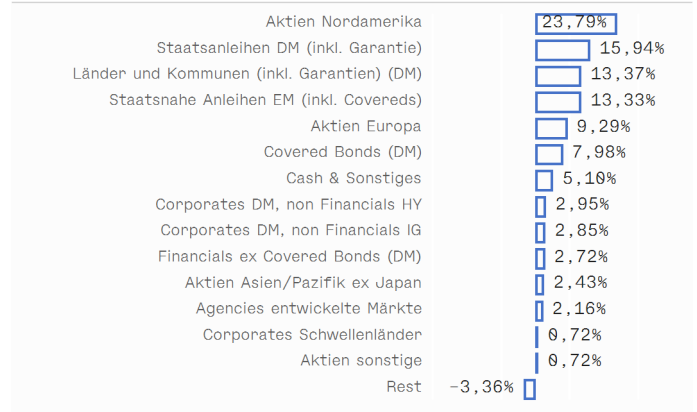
Aktien Nordamerika 23,79%
Staatsanleihen DM (inkl. Garantie) 15,94%
Länder und Kommunen (inkl. Garantien) (DM) 13,37%
Staatsnahe Anleihen EM (inkl. Covereds) 13,33%
Aktien Europa 9,29%
Covered Bonds (DM) 7,98%
Cash & Sonstiges 5,10%
Corporates DM, non Financials HY 2,95%
Corporates DM, non Financials IG 2,85%
Financials ex Covered Bonds (DM) 2,72%
Aktien Asien/Pazifik ex Japan 2,43%
Agencies entwickelte Märkte 2,16%
Corporates Schwellenländer 0,72%
Aktien sonstige 0,72%
Rest -3,36%